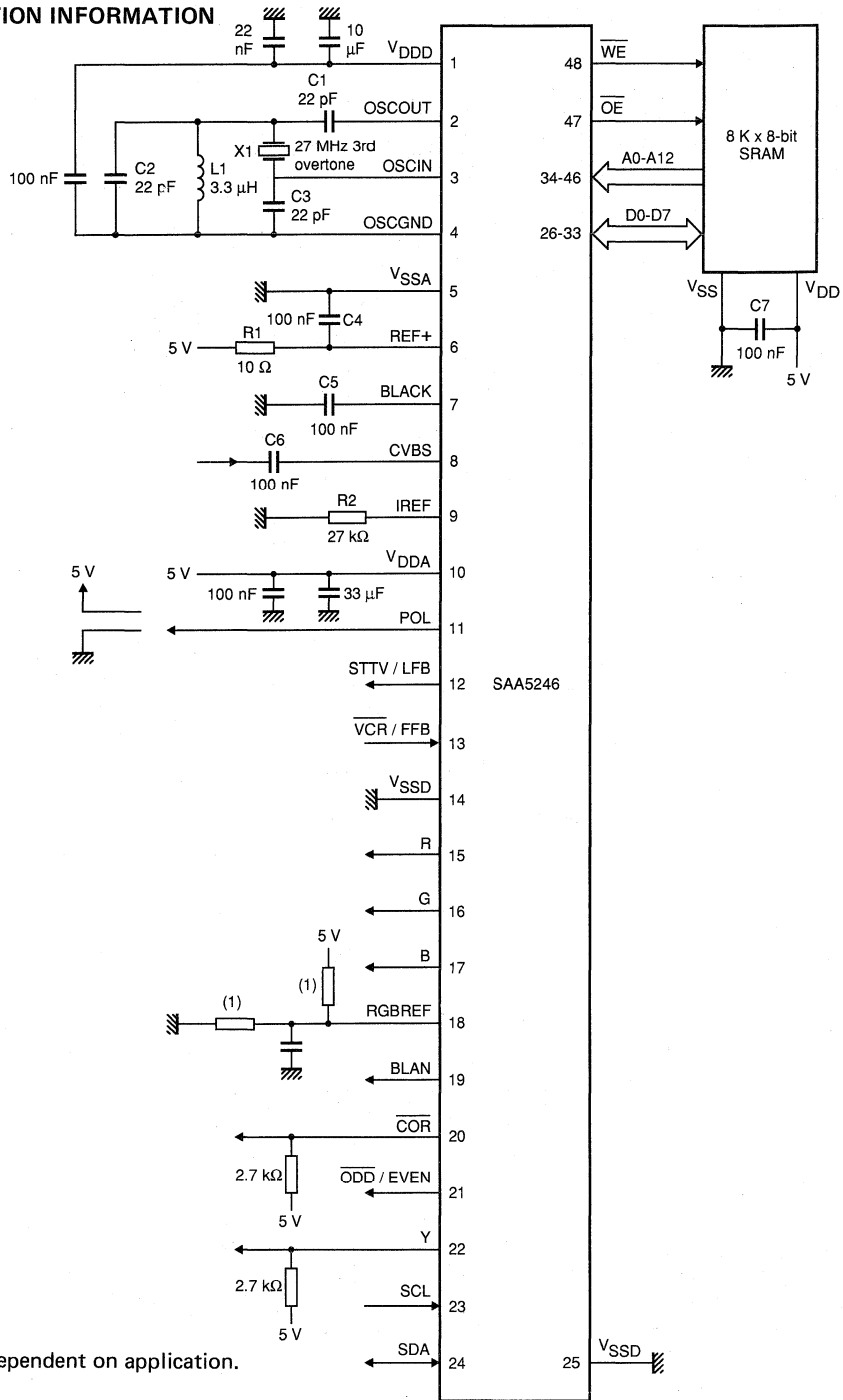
TION INFORMATION

22 nF
10 μF
$V_{DDD}$
1
C1
22 pF
OSCOUT
2
X1
27 MHz 3rd overtone
OSCIN
3
100 nF
C2
22 pF
L1
3.3 μH
C3
22 pF
OSCGND
4
$V_{SSA}$
5
100 nF
C4
REF+
6
5 V
R1
10 Ω
C5
BLACK
7
100 nF
C6
CVBS
8
100 nF
R2
IREF
9
27 kΩ
5 V
5 V
$V_{DDA}$
10
100 nF
33 μF
POL
11
STTV / LFB
12
SAA5246
$\overline{VCR}$ / FFB
13
$V_{SSD}$
14
R
15
G
16
5 V
B
17
(1)
(1)
RGBREF
18
BLAN
19
$\overline{COR}$
20
2.7 kΩ
$\overline{ODD}$ / EVEN
21
5 V
Y
22
2.7 kΩ
SCL
23
5 V
SDA
24
25
$V_{SSD}$
48
$\overline{WE}$
47
$\overline{OE}$
34-46
A0-A12
26-33
D0-D7
8 K x 8-bit SRAM
$V_{SS}$
$V_{DD}$
C7
100 nF
5 V

ependent on application.